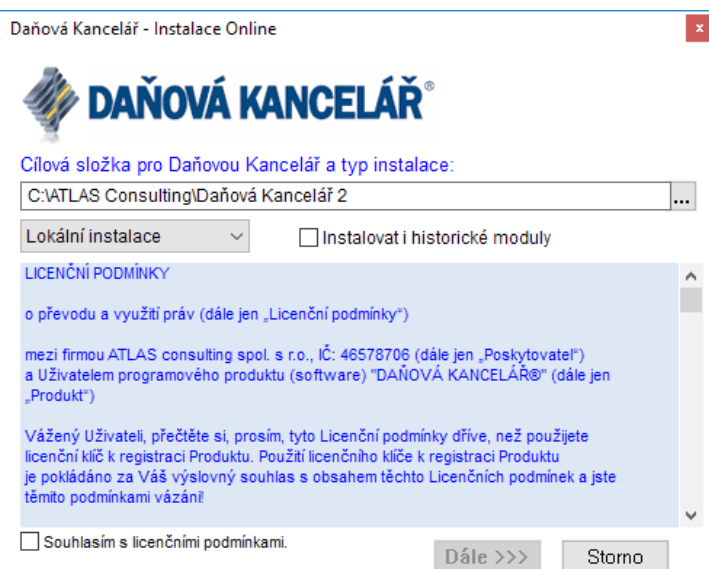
Daňová Kancelář - Instalace Online

×

DAŇOVÁ KANCELÁŘ®

Cílová složka pro Daňovou Kancelář a typ instalace:

C:\ATLAS Consulting\Daňová Kancelář 2

...

Lokální instalace

Instalovat i historické moduly

LICENČNÍ PODMÍNKY

o převodu a využití práv (dále jen „Licenční podmínky“)

mezi firmou ATLAS consulting spol. s r.o., IČ: 46578706 (dále jen „Poskytovatel“) a Uživatelem programového produktu (software) "DAŇOVÁ KANCELÁŘ®" (dále jen „Produkt“)

Vážený Uživateli, přečtěte si, prosím, tyto Licenční podmínky dříve, než použijete licenční klíč k registraci Produktu. Použití licenčního klíče k registraci Produktu je pokládáno za Váš výslovný souhlas s obsahem těchto Licenčních podmínek a jste těmito podmínkami vázáni!

Souhlasím s licenčními podmínkami.

Dále >>>

Storno